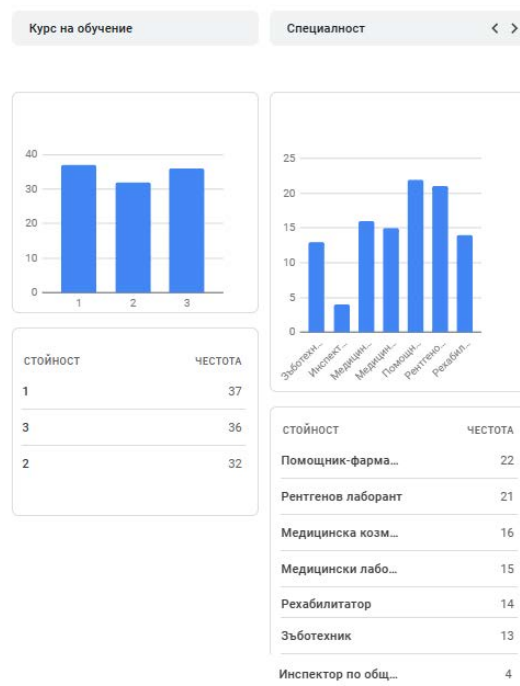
Курс на обучение

Специалност

< >

40
30
20
10
0
1
2
3

25
20
15
10
5
0
Зъботехн...
Инспект...
Медицин...
Медицин...
Помощн...
Рентгено...
Рехабил...

| СТОЙНОСТ | ЧЕСТОТА |
|---|---|
| 1 | 37 |
| 3 | 36 |
| 2 | 32 |

| СТОЙНОСТ | ЧЕСТОТА |
|---|---|
| Помощник-фарма... | 22 |
| Рентгенов лаборант | 21 |
| Медицинска козм... | 16 |
| Медицински лабо... | 15 |
| Рехабилитатор | 14 |
| Зъботехник | 13 |
| Инспектор по общ... | 4 |